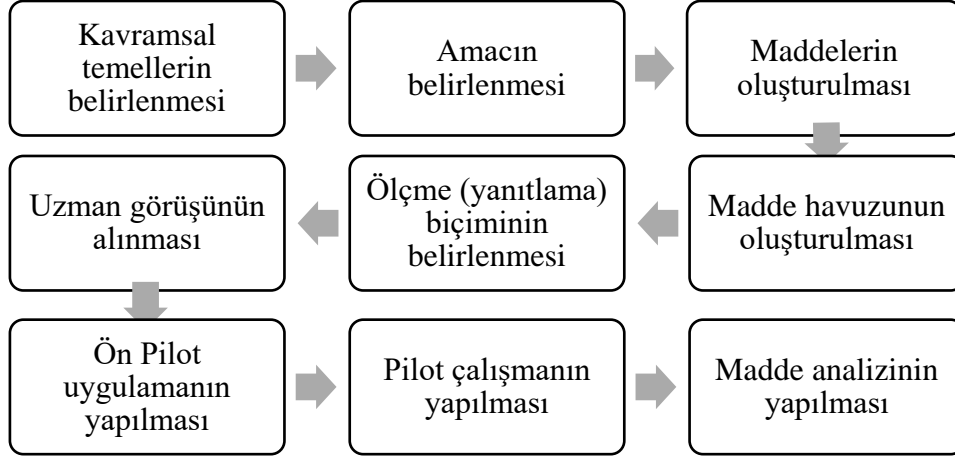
Kavramsal temellerin belirlenmesi

Amacın belirlenmesi

Maddelerin oluşturulması

Madde havuzunun oluşturulması

Ölçme (yanıtlama) biçiminin belirlenmesi

Uzman görüşünün alınması

Ön Pilot uygulamanın yapılması

Pilot çalışmanın yapılması

Madde analizinin yapılması